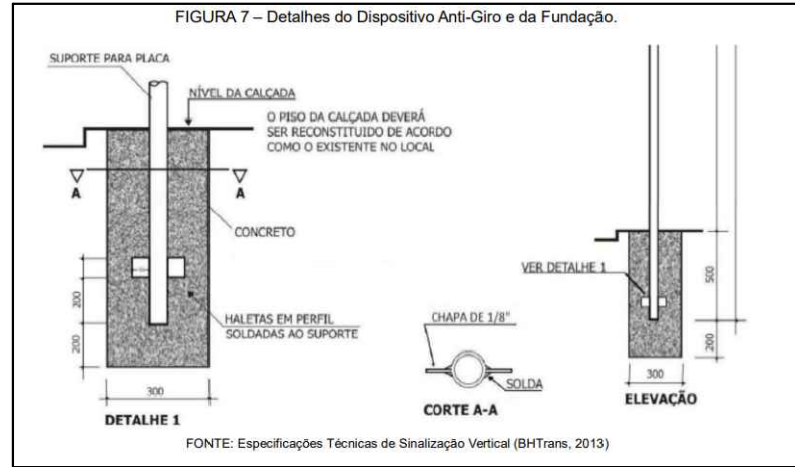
FIGURA 7 – Detalhes do Dispositivo Anti-Giro e da Fundação.

SUPORTE PARA PLACA

NÍVEL DA CALÇADA

O PISO DA CALÇADA DEVERÁ SER RECONSTITUIDO DE ACORDO COMO O EXISTENTE NO LOCAL

A

A

CONCRETO

200

200

HALETAS EM PERFIL SOLDADAS AO SUPORTE

300

DETALHE 1

CHAPA DE 1/8"

SOLDA

CORTE A-A

VER DETALHE 1

500

200

300

ELEVAÇÃO

FONTE: Especificações Técnicas de Sinalização Vertical (BHTrans, 2013)